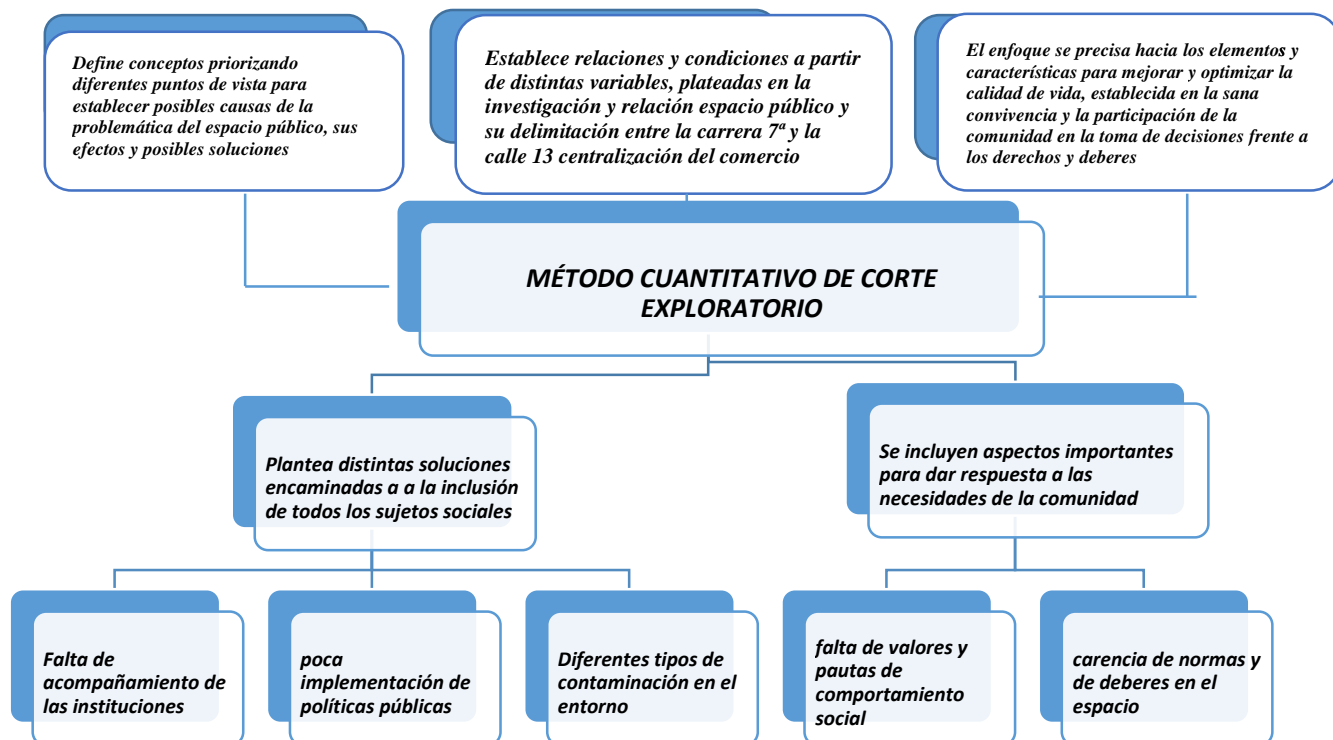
Define conceptos priorizando diferentes puntos de vista para establecer posibles causas de la problemática del espacio público, sus efectos y posibles soluciones

Establece relaciones y condiciones a partir de distintas variables, plateadas en la investigación y relación espacio público y su delimitación entre la carrera 7ª y la calle 13 centralización del comercio

El enfoque se precisa hacia los elementos y características para mejorar y optimizar la calidad de vida, establecida en la sana convivencia y la participación de la comunidad en la toma de decisiones frente a los derechos y deberes

MÉTODO CUANTITATIVO DE CORTE EXPLORATORIO

Plantea distintas soluciones encaminadas a a la inclusión de todos los sujetos sociales

Se incluyen aspectos importantes para dar respuesta a las necesidades de la comunidad

Falta de acompañamiento de las instituciones

poca implementación de políticas públicas

Diferentes tipos de contaminación en el entorno

falta de valores y pautas de comportamiento social

carencia de normas y de deberes en el espacio